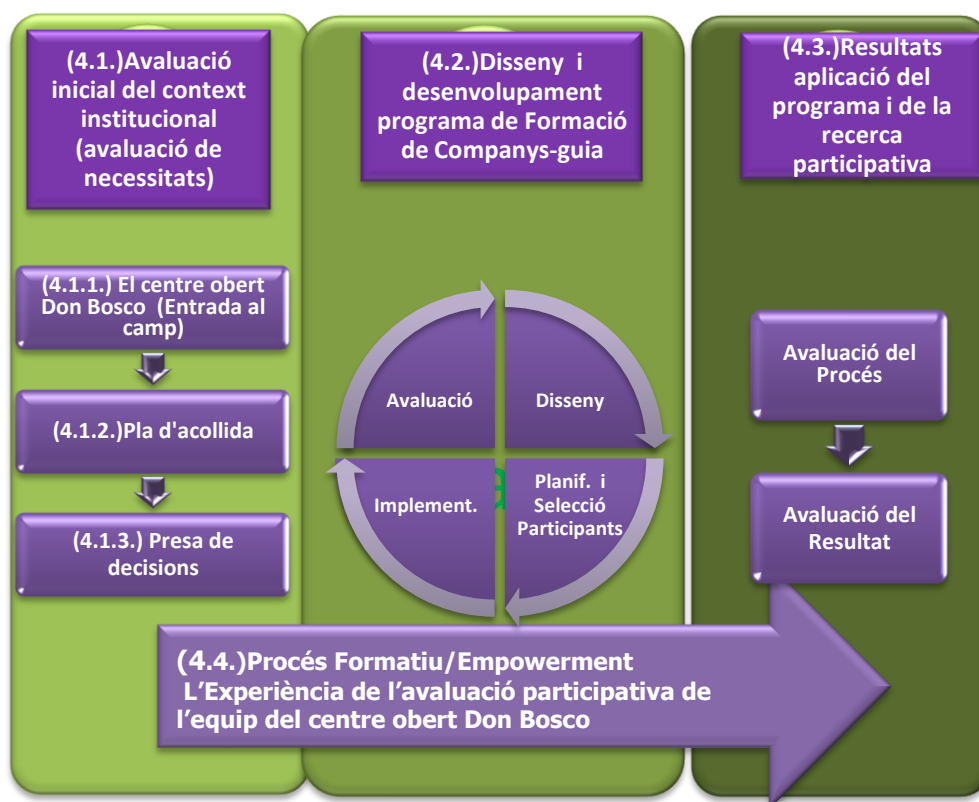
(4.1.)Avaluació inicial del context institucional (avaluació de necessitats)

(4.2.)Disseny i desenvolupament programa de Formació de Companys-guia

(4.3.)Resultats aplicació del programa i de la recerca participativa

(4.1.1.) El centre obert Don Bosco (Entrada al camp)

(4.1.2.)Pla d'acollida

(4.1.3.) Presa de decisions

Avaluació

Disseny

Implement.

Planif. i Selecció Participants

Avaluació del Procés

Avaluació del Resultat

(4.4.)Procés Formatiu/Empowerment
L'Experiència de l'avaluació participativa de l'equip del centre obert Don Bosco